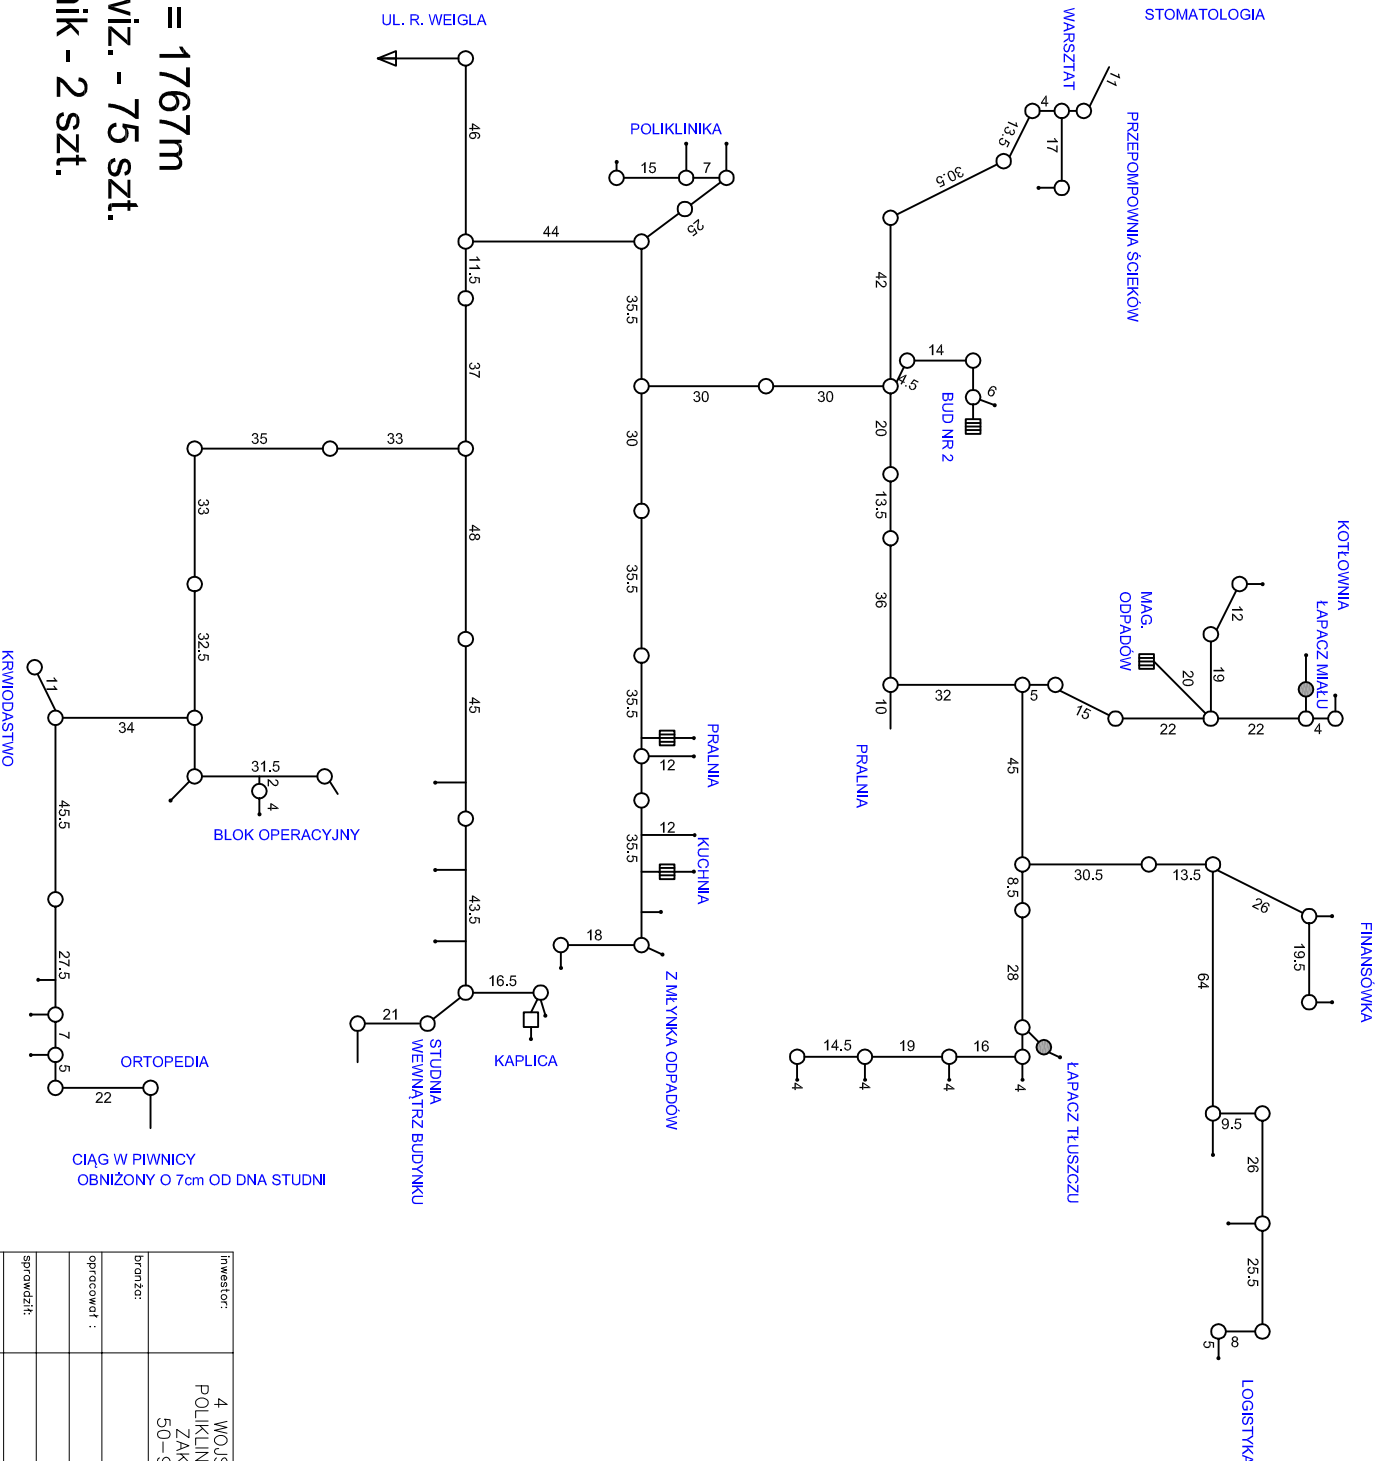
= 1767m
wiz. - 75 szt.
ik - 2 szt.

UL. R. WEIGLA
46
44
11.5
37
35
33
33
48
32.5
45
34
11
KRWIODASTWO
45.5
31.5
2
4
BLOK OPERACYJNY
43.5
27.5
7
5
ORTOPEDIA
22
CIĄG W PIWNICY
OBNIŻONY O 7cm OD DNA STUDNI
16.5
21
STUDNIA WEWNĄTRZ BUDYNKU
KAPLICA
POLIKLINIKA
15
7
25
35.5
30
30
30
35.5
35.5
PRALNIA
12
12
35.5
KUCHNIA
18
Z MŁYNKA ODPADÓW
WARSZTAT
STOMATOLOGIA
11
4
13.5
17
30.5
PRZEPOMPOWNIA ŚCIEKÓW
42
14
4.5
6
BUD NR 2
20
13.5
36
10
PRALNIA
32
5
15
22
22
4
20
19
12
MAG. ODPADÓW
KOTŁOWNIA
ŁAPACZ MIAŁU
45
30.5
13.5
26
19.5
FINANSÓWKA
8.5
28
64
14.5
19
16
4
4
4
4
ŁAPACZ TŁUSZCZU
9.5
26
25.5
8
5
LOGISTYKA

inwestor:
branża:
opracował :
sprawdził:
4 WOJS
POLIKLIN
ZAK
50-